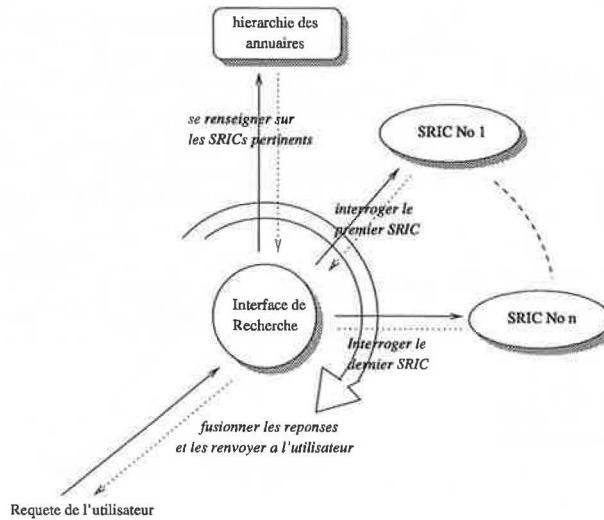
hierarchie des annuaires

se renseigner sur les SRICs pertinents

SRIC No 1

interroger le premier SRIC

Interface de Recherche

SRIC No n

interroger le dernier SRIC

fusionner les reponses et les renvoyer a l'utilisateur

Requete de l'utilisateur